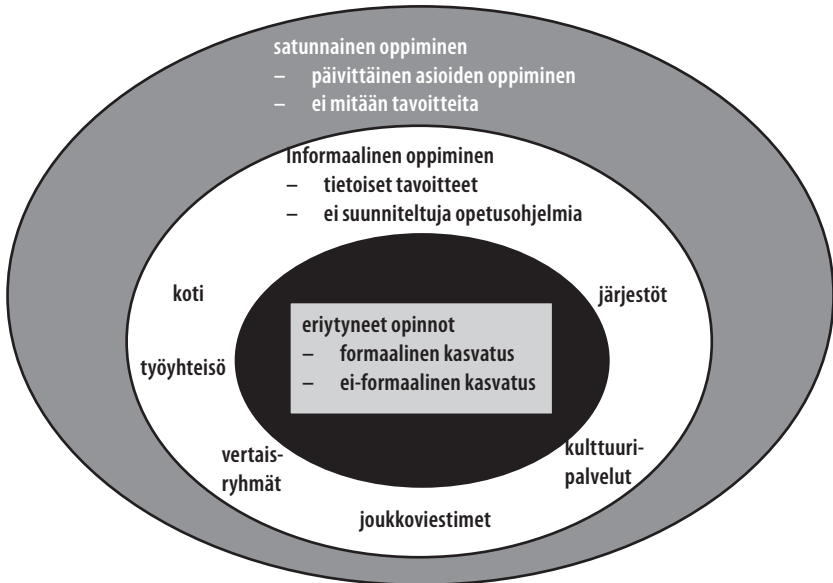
satunnainen oppiminen
– päivittäinen asioiden oppiminen
– ei mitään tavoitteita

Informaalinen oppiminen
– tietoiset tavoitteet
– ei suunniteltuja opetusohjelmia

koti

järjestöt

työyhteisö

eriytyneet opinnot
– formaalinen kasvatus
– ei-formaalinen kasvatus

vertaisryhmät

kulttuuripalvelut

joukkoviestimet